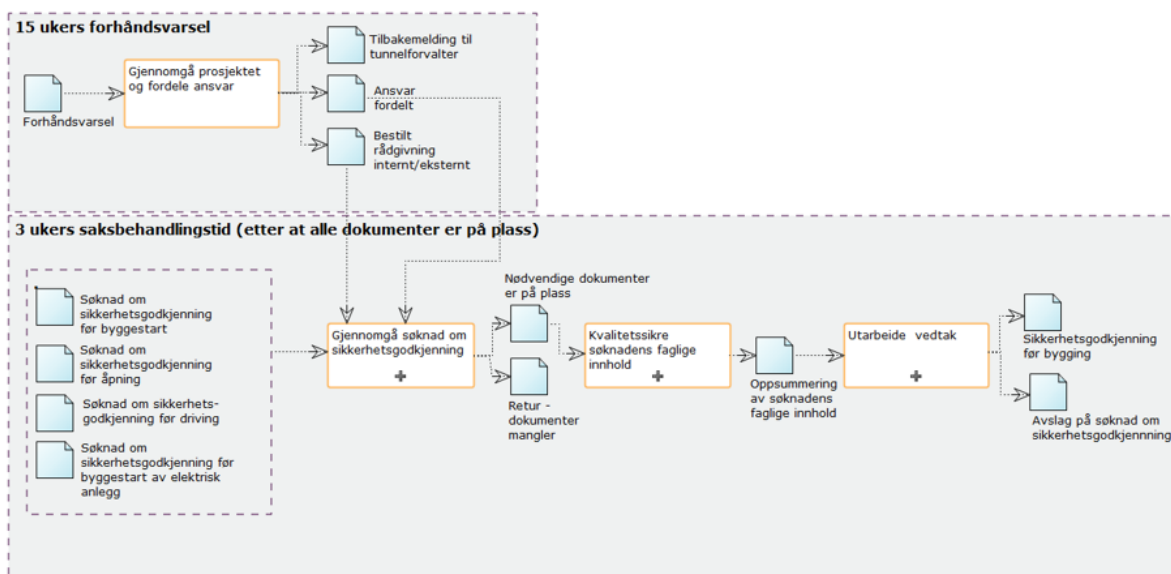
15 ukers forhåndsvarsel

Forhåndsvarsel

Gjennomgå prosjektet og fordele ansvar

Tilbakemelding til tunnelforvalter

Ansvar fordelt

Bestilt rådgivning internt/eksternt

3 ukers saksbehandlingstid (etter at alle dokumenter er på plass)

Søknad om sikkerhetsgodkjenning før byggestart

Søknad om sikkerhetsgodkjenning før åpning

Søknad om sikkerhets-godkjenning før driving

Søknad om sikkerhetsgodkjenning før byggestart av elektrisk anlegg

Gjennomgå søknad om sikkerhetsgodkjenning

+

Nødvendige dokumenter er på plass

Retur - dokumenter mangler

Kvalitetssikre søknadens faglige innhold

+

Oppsummering av søknadens faglige innhold

Utarbeide vedtak

+

Sikkerhetsgodkjenning før bygging

Avslag på søknad om sikkerhetsgodkjenning